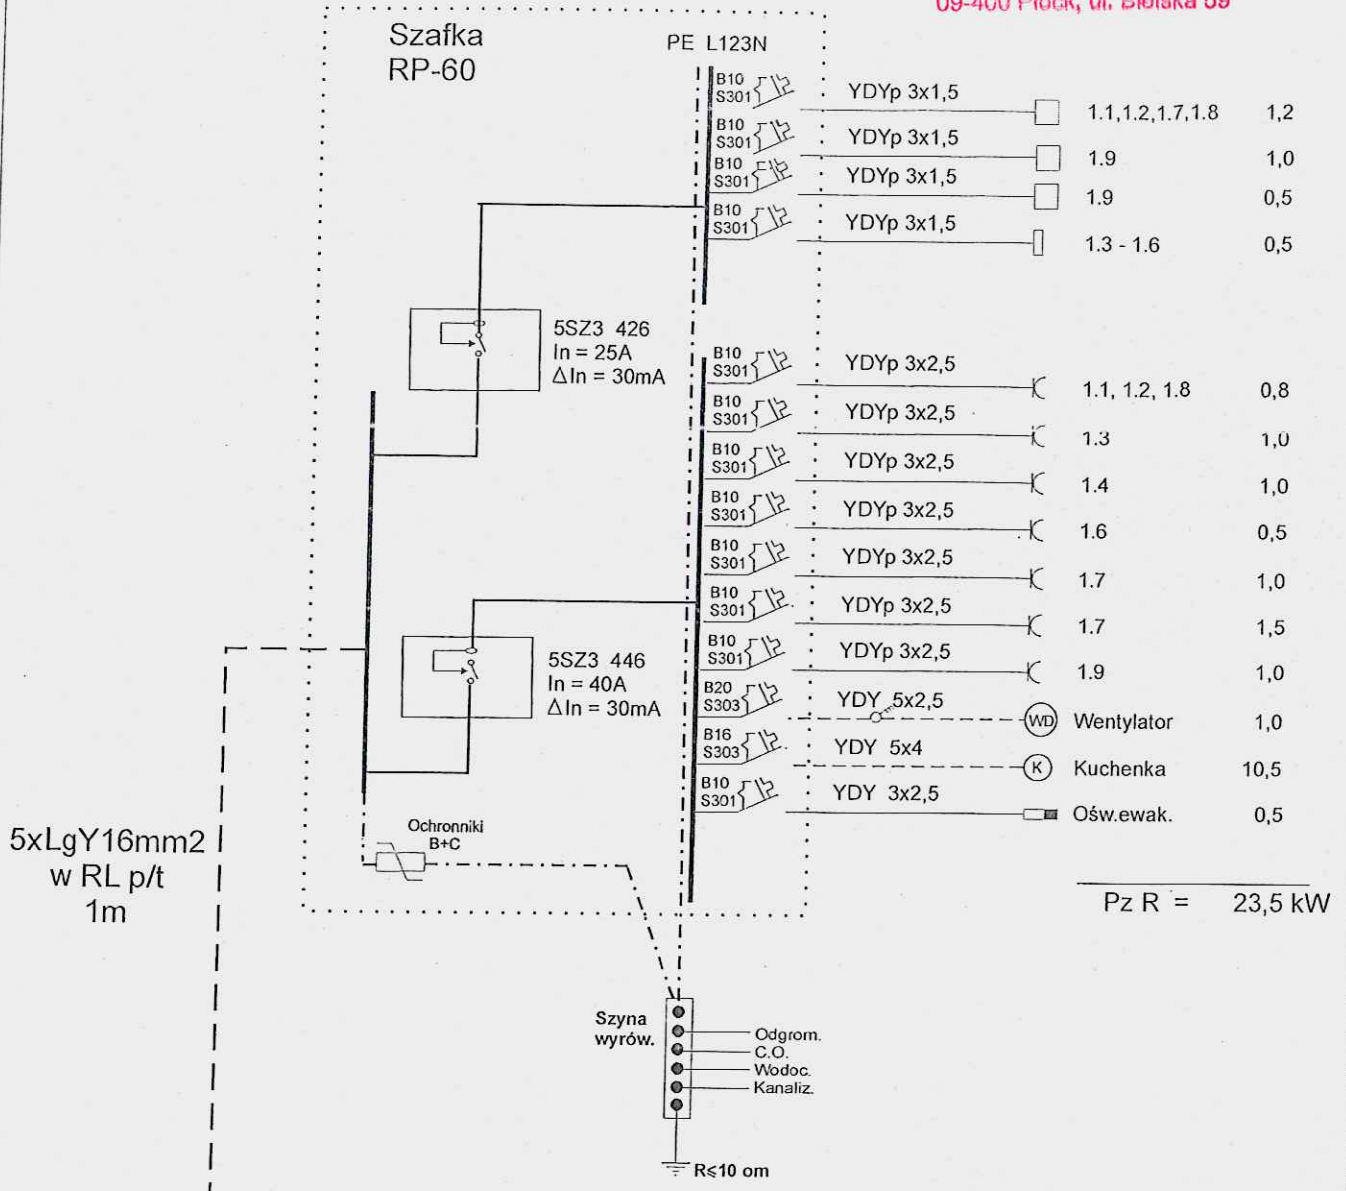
09-400 Płock, ul. Bielska 59

Szafka RP-60

PE L123N

B10 S301 YDYp 3x1,5 1.1,1.2,1.7,1.8 1,2
B10 S301 YDYp 3x1,5 1.9 1,0
B10 S301 YDYp 3x1,5 1.9 0,5
B10 S301 YDYp 3x1,5 1.3 - 1.6 0,5

5SZ3 426
In = 25A
ΔIn = 30mA

B10 S301 YDYp 3x2,5 1.1, 1.2, 1.8 0,8
B10 S301 YDYp 3x2,5 1.3 1,0
B10 S301 YDYp 3x2,5 1.4 1,0
B10 S301 YDYp 3x2,5 1.6 0,5
B10 S301 YDYp 3x2,5 1.7 1,0
B10 S301 YDYp 3x2,5 1.7 1,5
B10 S301 YDYp 3x2,5 1.9 1,0
B20 S303 YDY 5x2,5 WD Wentylator 1,0
B16 S303 YDY 5x4 K Kuchenka 10,5
B10 S301 YDY 3x2,5 Ośw.ewak. 0,5

5SZ3 446
In = 40A
ΔIn = 30mA

5xLgY16mm2
w RL p/t
1m

Ochronniki
B+C

Pz R = 23,5 kW

Szyna
wyrów.

Odgrom.
C.O.
Wodoc.
Kanaliz.

R≤10 om